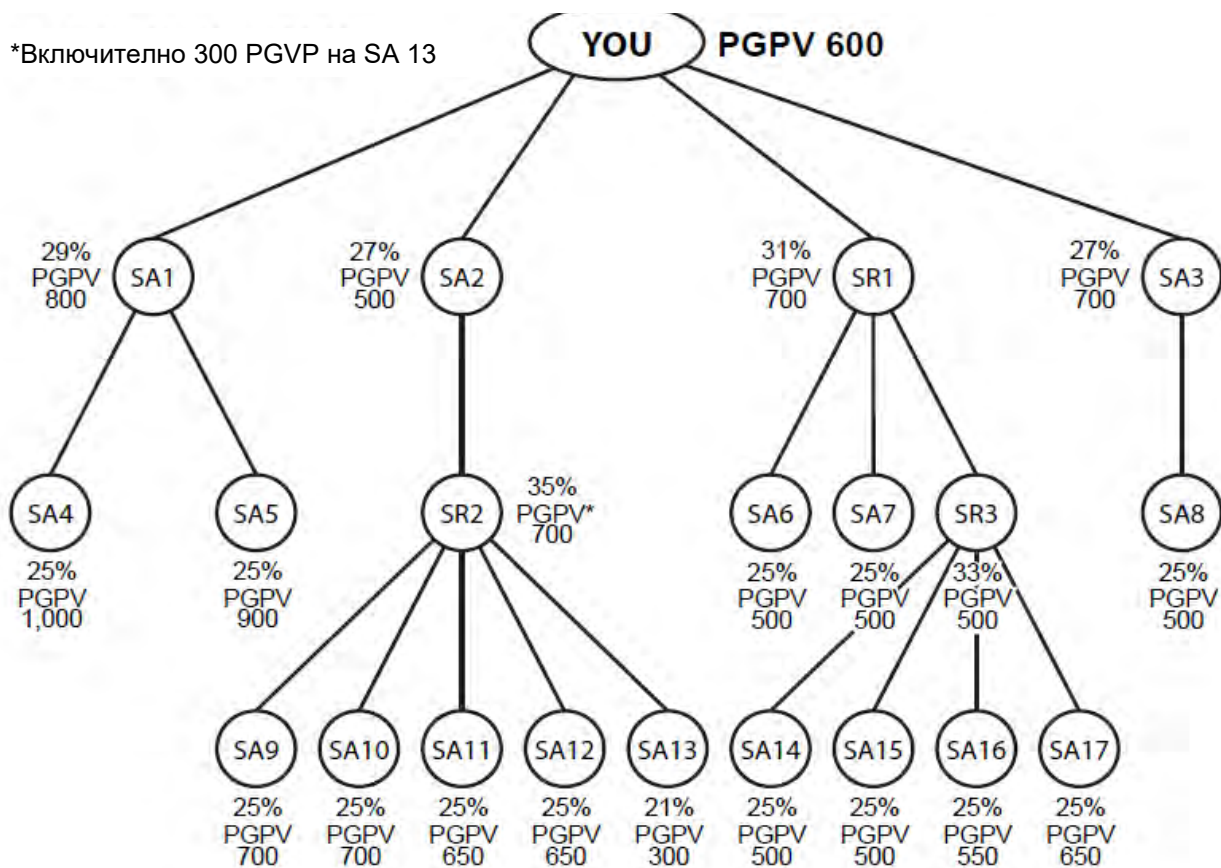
*Включително 300 PGVP на SA 13

YOU PGPV 600

29% PGPV 800 SA1

27% PGPV 500 SA2

31% PGPV 700 SR1

27% PGPV 700 SA3

SA4 25% PGPV 1,000

SA5 25% PGPV 900

SR2 35% PGPV* 700

SA6 25% PGPV 500

SA7 25% PGPV 500

SR3 33% PGPV 500

SA8 25% PGPV 500

SA9 25% PGPV 700

SA10 25% PGPV 700

SA11 25% PGPV 650

SA12 25% PGPV 650

SA13 21% PGPV 300

SA14 25% PGPV 500

SA15 25% PGPV 500

SA16 25% PGPV 550

SA17 25% PGPV 650